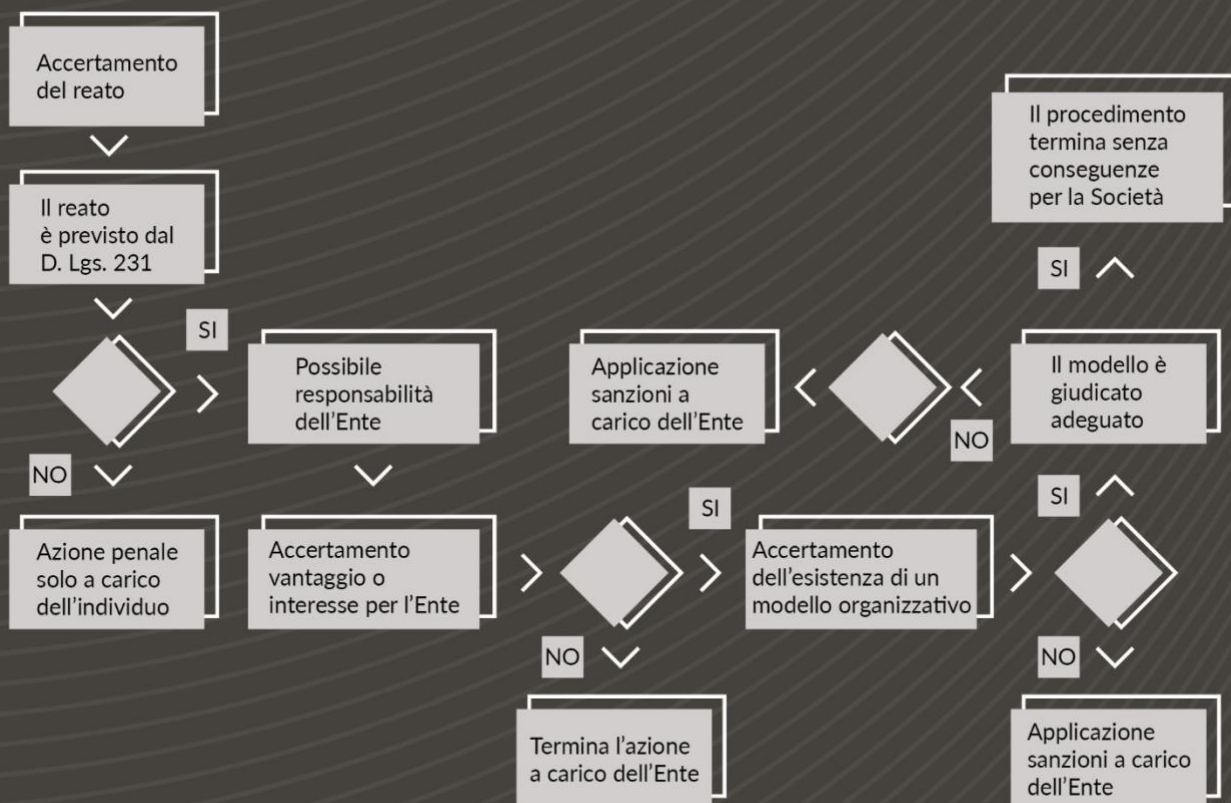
Accertamento del reato

Il reato è previsto dal D. Lgs. 231

SI

NO

Possibile responsabilità dell'Ente

Azione penale solo a carico dell'individuo

Accertamento vantaggio o interesse per l'Ente

SI

NO

Termina l'azione a carico dell'Ente

Accertamento dell'esistenza di un modello organizzativo

SI

NO

Applicazione sanzioni a carico dell'Ente

Il modello è giudicato adeguato

NO

Applicazione sanzioni a carico dell'Ente

SI

Il procedimento termina senza conseguenze per la Società